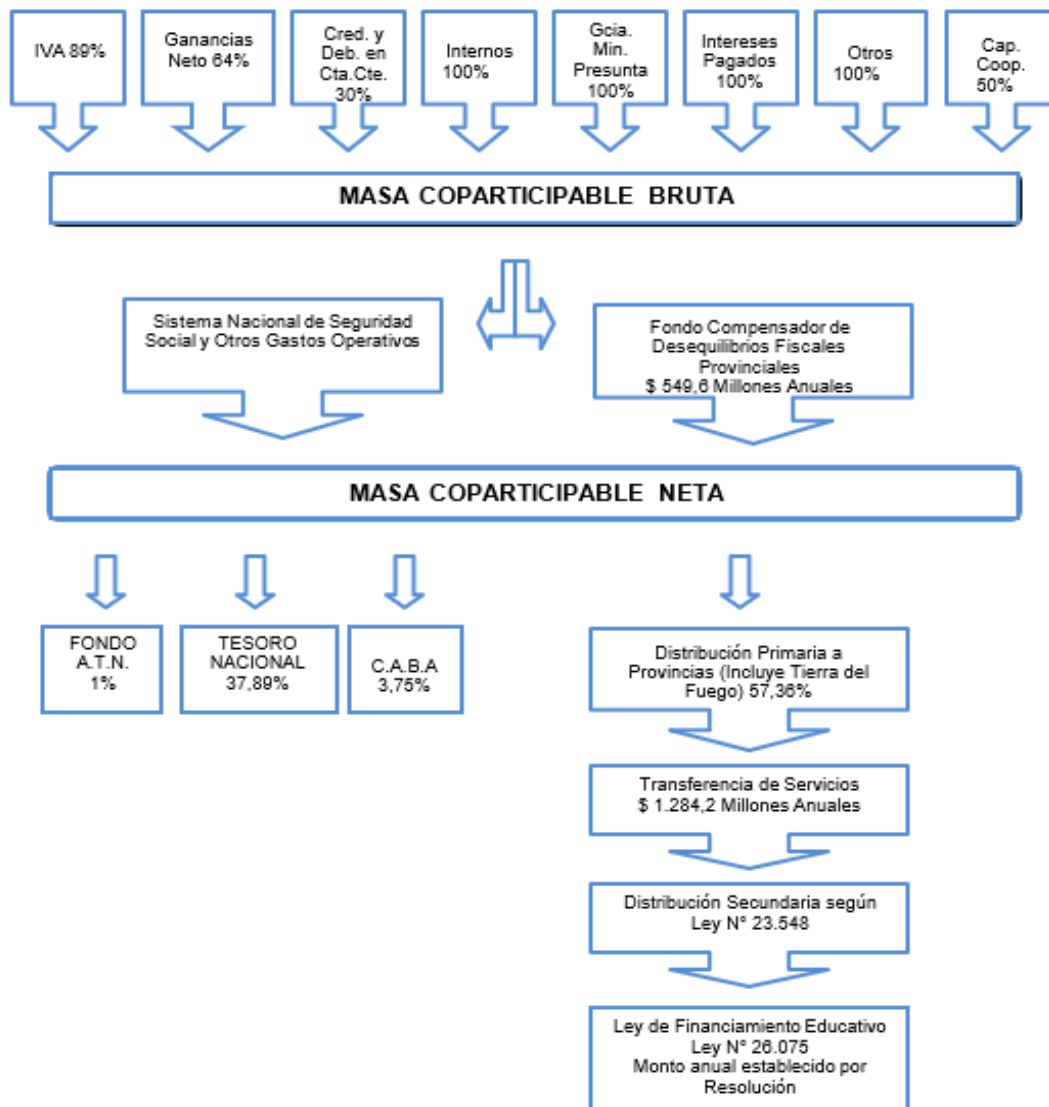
IVA 89%

Ganancias Neto 64%

Cred. y Deb. en Cta.Cte. 30%

Internos 100%

Gcia. Min. Presunta 100%

Intereses Pagados 100%

Otros 100%

Cap. Coop. 50%

MASA COPARTICIPABLE BRUTA

Sistema Nacional de Seguridad Social y Otros Gastos Operativos

Fondo Compensador de Desequilibrios Fiscales Provinciales $ 549,6 Millones Anuales

MASA COPARTICIPABLE NETA

FONDO A.T.N. 1%

TESORO NACIONAL 37,89%

C.A.B.A 3,75%

Distribución Primaria a Provincias (Incluye Tierra del Fuego) 57,36%

Transferencia de Servicios $ 1.284,2 Millones Anuales

Distribución Secundaria según Ley N° 23.548

Ley de Financiamiento Educativo Ley N° 26.075 Monto anual establecido por Resolución